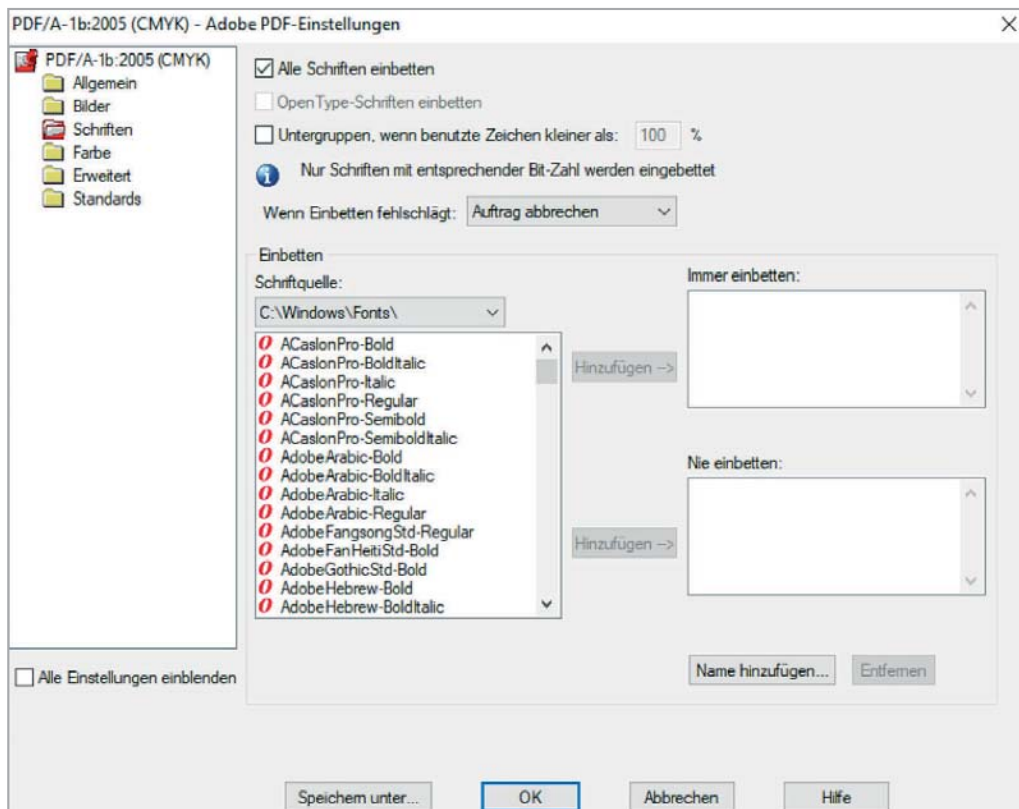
PDF/A-1b:2005 (CMYK) - Adobe PDF-Einstellungen

×

PDF/A-1b:2005 (CMYK)
Allgemein
Bilder
Schriften
Farbe
Erweitert
Standards

Alle Schriften einbetten

OpenType-Schriften einbetten

Untergruppen, wenn benutzte Zeichen kleiner als: 100 %

Nur Schriften mit entsprechender Bit-Zahl werden eingebettet

Wenn Einbetten fehlschlägt: Auftrag abbrechen

Einbetten

Schriftquelle:

C:\Windows\Fonts\

ACaslonPro-Bold
ACaslonPro-BoldItalic
ACaslonPro-Italic
ACaslonPro-Regular
ACaslonPro-Semibold
ACaslonPro-SemiboldItalic
AdobeArabic-Bold
AdobeArabic-BoldItalic
AdobeArabic-Italic
AdobeArabic-Regular
AdobeFangsongStd-Regular
AdobeFanHeitiStd-Bold
AdobeGothicStd-Bold
AdobeHebrew-Bold
AdobeHebrew-BoldItalic

Hinzufügen ->

Immer einbetten:

Hinzufügen ->

Nie einbetten:

Name hinzufügen...

Entfernen

Alle Einstellungen einblenden

Speichern unter...

OK

Abbrechen

Hilfe